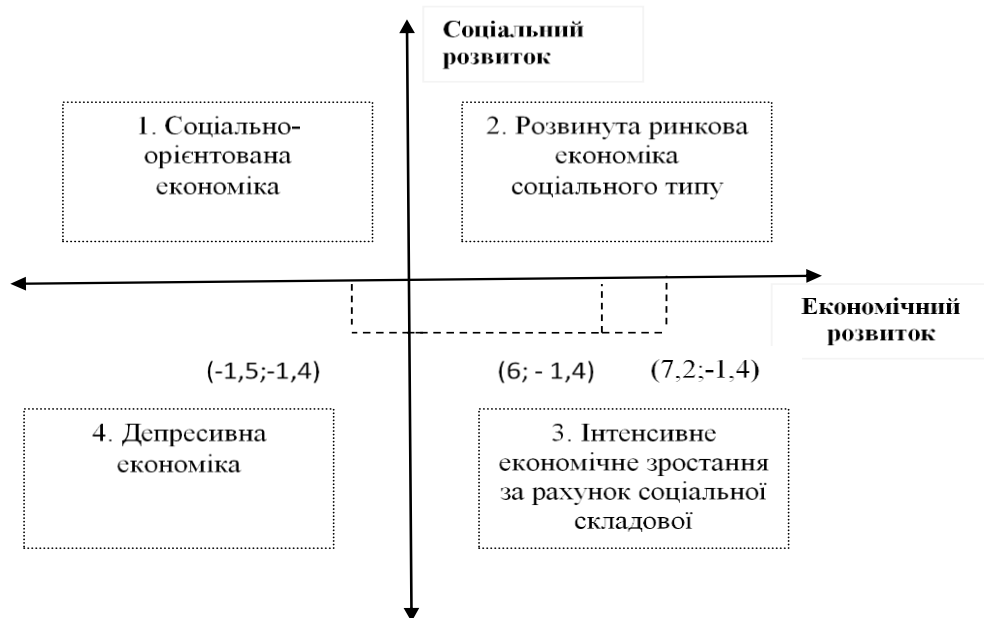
Соціальний розвиток

1. Соціально-орієнтована економіка

2. Розвинута ринкова економіка соціального типу

Економічний розвиток

(-1,5;-1,4)

(6; - 1,4)

(7,2;-1,4)

4. Депресивна економіка

3. Інтенсивне економічне зростання за рахунок соціальної складової